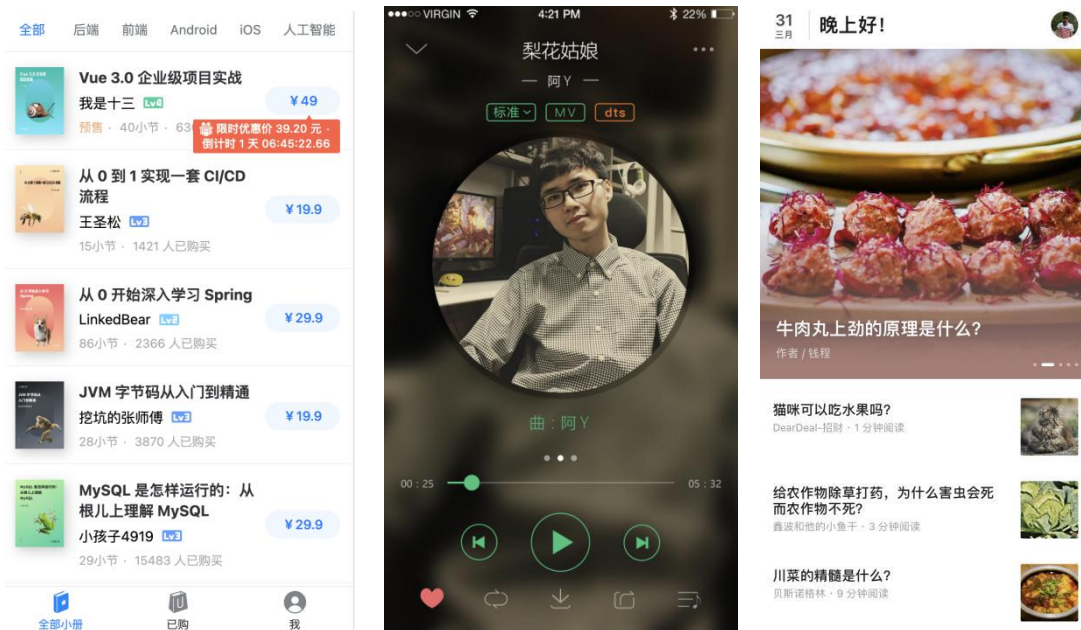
全部 后端 前端 Android iOS 人工智能

Vue 3.0 企业级项目实战
我是十三 Lv4
预售 · 40小节 · 63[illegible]
限时优惠价 39.20 元 · 倒计时 1 天 06:45:22.66
¥49

从 0 到 1 实现一套 CI/CD 流程
王圣松 Lv3
15小节 · 1421 人已购买
¥19.9

从 0 开始深入学习 Spring
LinkedBear Lv2
86小节 · 2366 人已购买
¥29.9

JVM 字节码从入门到精通
挖坑的张师傅 Lv3
28小节 · 3870 人已购买
¥19.9

MySQL 是怎样运行的：从根儿上理解 MySQL
小孩子4919 Lv3
29小节 · 15483 人已购买
¥29.9

全部小册 已购 我

●●●○○ VIRGIN 4:21 PM 22%
梨花姑娘
— 阿Y —
标准 MV dts
曲：阿Y
00:25 05:32

31 三月 晚上好!
牛肉丸上劲的原理是什么?
作者 / 钱程
猫咪可以吃水果吗?
DearDeal-招财 · 1 分钟阅读
给农作物除草打药，为什么害虫会死而农作物不死?
鑫波和他的小鱼干 · 3 分钟阅读
川菜的精髓是什么?
贝斯诺格林 · 9 分钟阅读